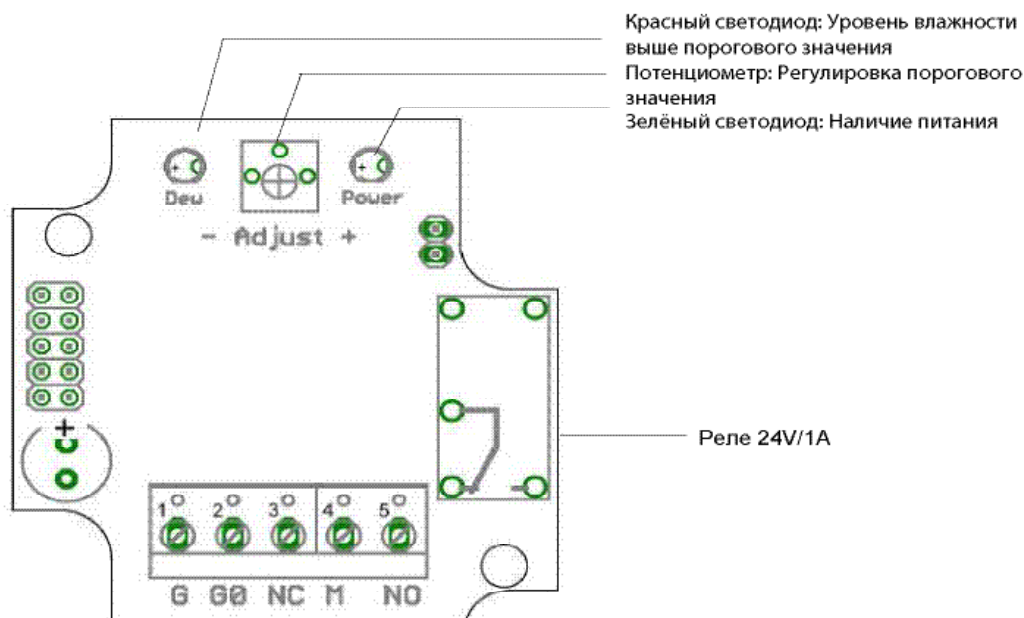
Красный светодиод: Уровень влажности выше порогового значения
Потенциометр: Регулировка порогового значения
Зелёный светодиод: Наличие питания

+ Dew
+ Power
- Adjust +

+

Реле 24V/1A

1 2 3 4 5

G G0 NC M NO